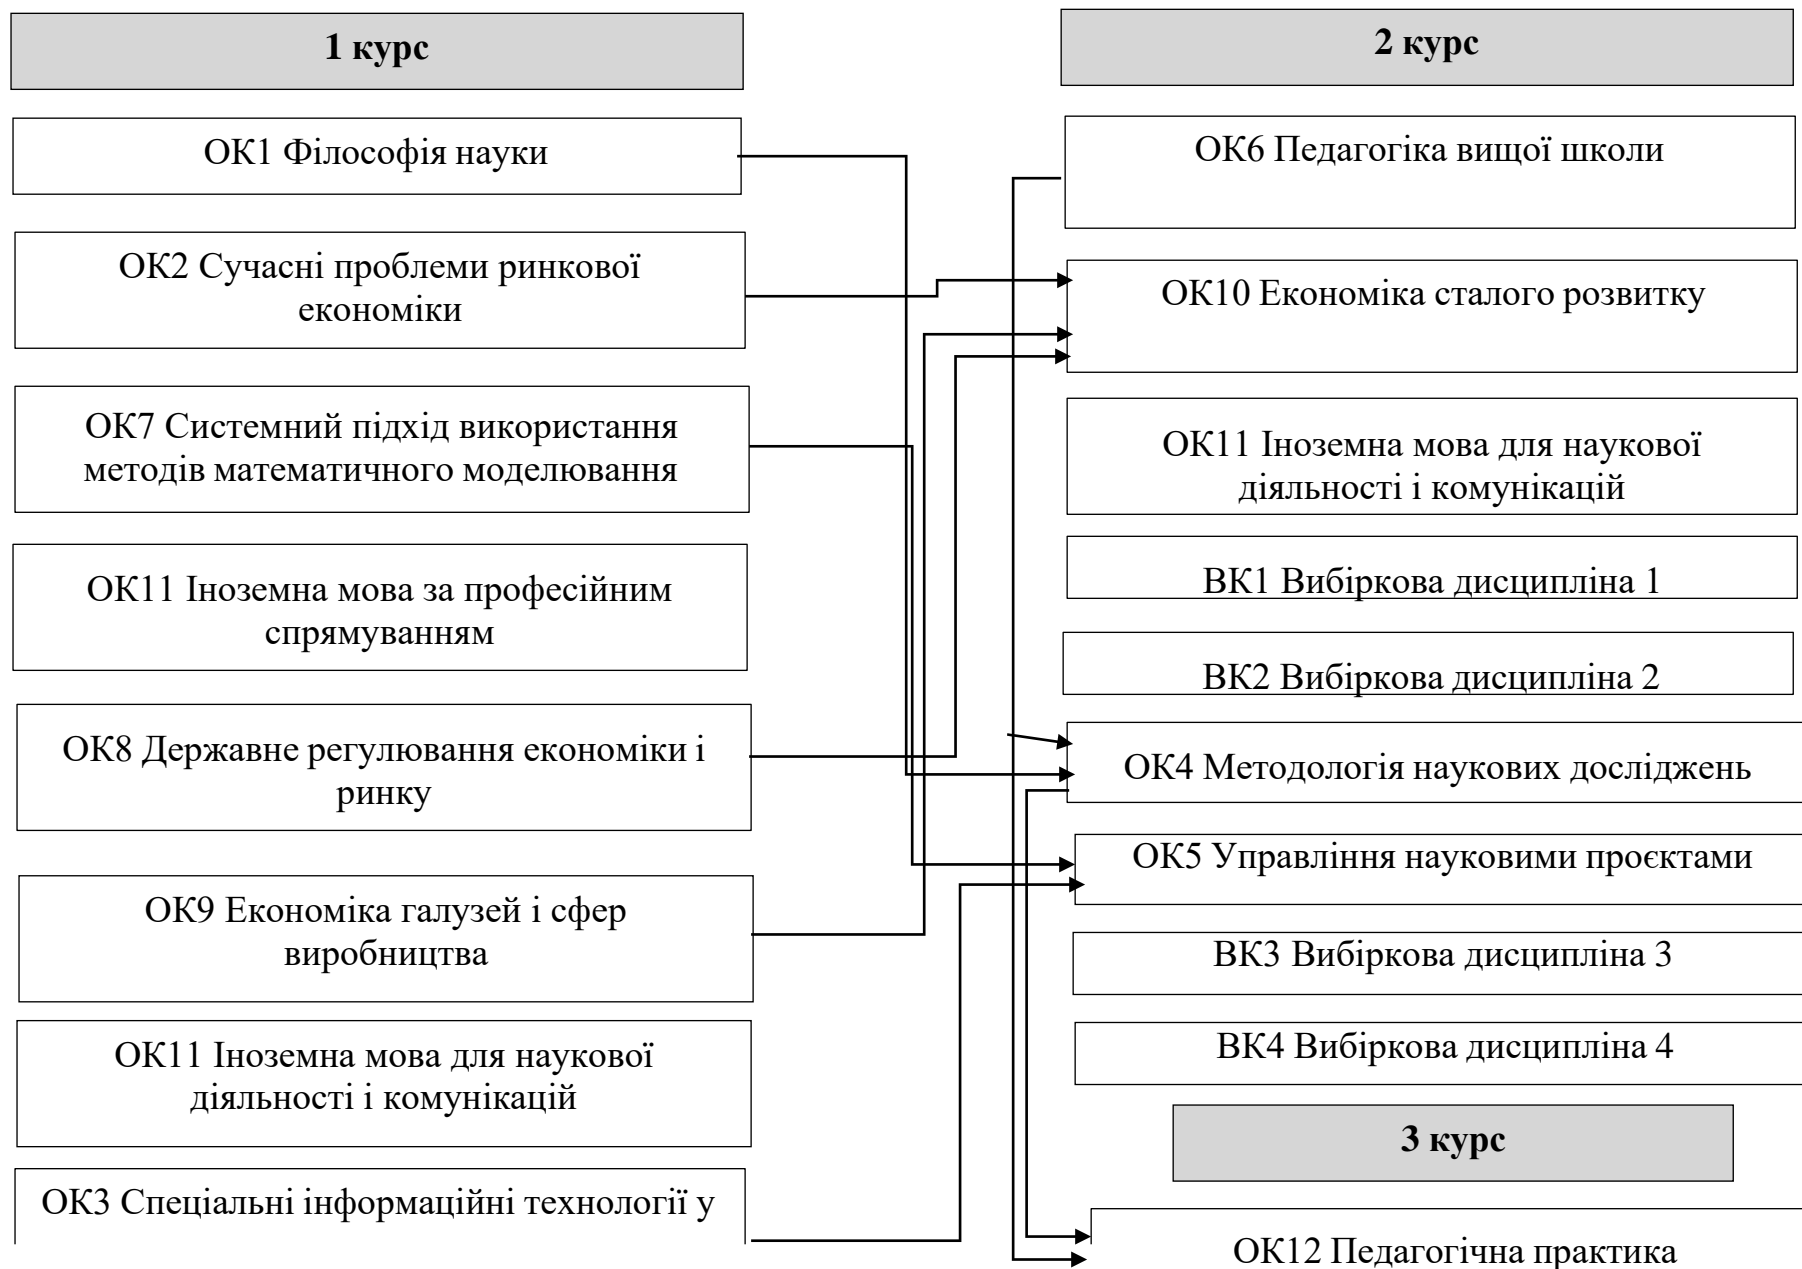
1 курс

ОК1 Філософія науки

ОК2 Сучасні проблеми ринкової економіки

ОК7 Системний підхід використання методів математичного моделювання

ОК11 Іноземна мова за професійним спрямуванням

ОК8 Державне регулювання економіки і ринку

ОК9 Економіка галузей і сфер виробництва

ОК11 Іноземна мова для наукової діяльності і комунікацій

ОК3 Спеціальні інформаційні технології у

2 курс

ОК6 Педагогіка вищої школи

ОК10 Економіка сталого розвитку

ОК11 Іноземна мова для наукової діяльності і комунікацій

ВК1 Вибіркова дисципліна 1

ВК2 Вибіркова дисципліна 2

ОК4 Методологія наукових досліджень

ОК5 Управління науковими проєктами

ВК3 Вибіркова дисципліна 3

ВК4 Вибіркова дисципліна 4

3 курс

ОК12 Педагогічна практика